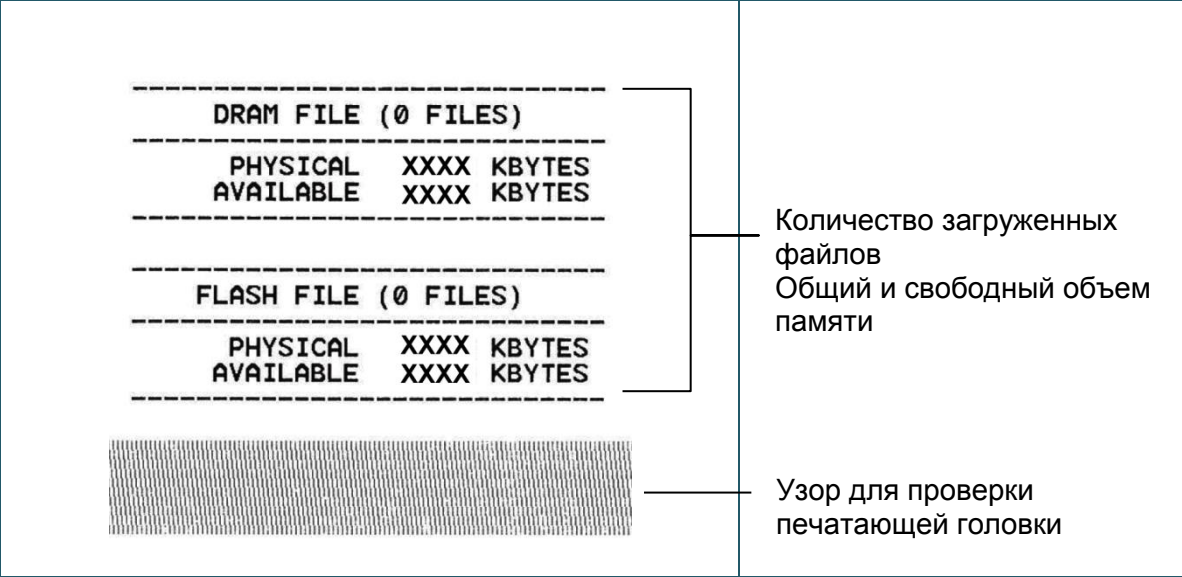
DRAM FILE (0 FILES)

PHYSICAL XXXX KBYTES
AVAILABLE XXXX KBYTES

FLASH FILE (0 FILES)

PHYSICAL XXXX KBYTES
AVAILABLE XXXX KBYTES

Количество загруженных файлов
Общий и свободный объем памяти

Узор для проверки печатающей головки